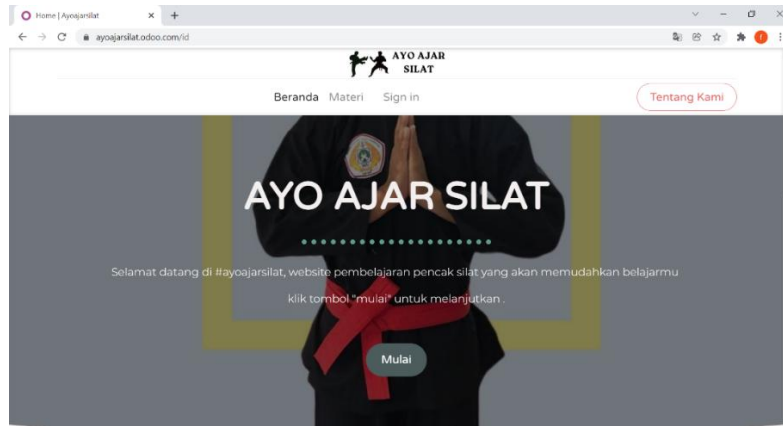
Home | Ayoajarsilat
ayoajarsilat.odoo.com/id

AYO AJAR SILAT

Beranda Materi Sign in

Tentang Kami

AYO AJAR SILAT

Selamat datang di #ayoajarsilat, website pembelajaran pencak silat yang akan memudahkan belajarmu

klik tombol "mulai" untuk melanjutkan .

Mulai